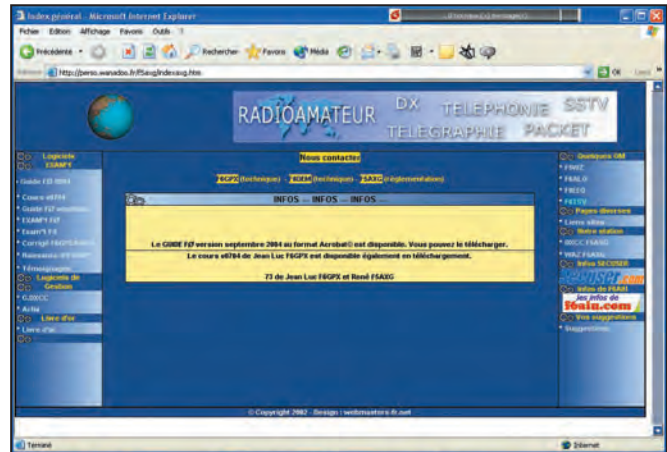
Index général - Microsoft Internet Explorer

Fichier Edition Affichage Favoris Outils ?

Précédente Rechercher Favoris Média

Adresse http://perso.wanadoo.fr/f5axg/indexaxg.htm OK Liens

RADIOAMATEUR DX TELEPHONIE SSTV TELEGRAPHIE PACKET

Logiciels EXAM'F

Guide FD 2004

Cours ef784

Guide F/Z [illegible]

EXAM'F F/Z

Exam'f F4

Corrigé F6GPX/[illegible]

Radioamateur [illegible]

Témoignages

Logiciels de Gestion

G.DXCC

Ad-hoc

Livre d'or

Livre d'or

Nous contacter

F6GPX (technique) - F6DEK (technique) - F5AXG (réglementation)

INFOS --- INFOS --- INFOS ---

Le GUIDE F/Z version septembre 2004 au format Acrobat© est disponible. Vous pouvez le télécharger.

Le cours ef784 de Jean Luc F6GPX est disponible également en téléchargement.

73 de Jean Luc F6GPX et René F5AXG

Quelques OM

F6IIZ

F6ALO

F6EIO

F6TTV

Pages diverses

Liens sites

Notre station

DXCC F5AXG

WAZ F5AXG

Infos SECUSER

SECUSER.com

Infos de F6AH

Les infos de f6aiu.com

Vos suggestions

Suggestions

© Copyright 2002 - Design : webmasters-fr.net

Terminé

Internet